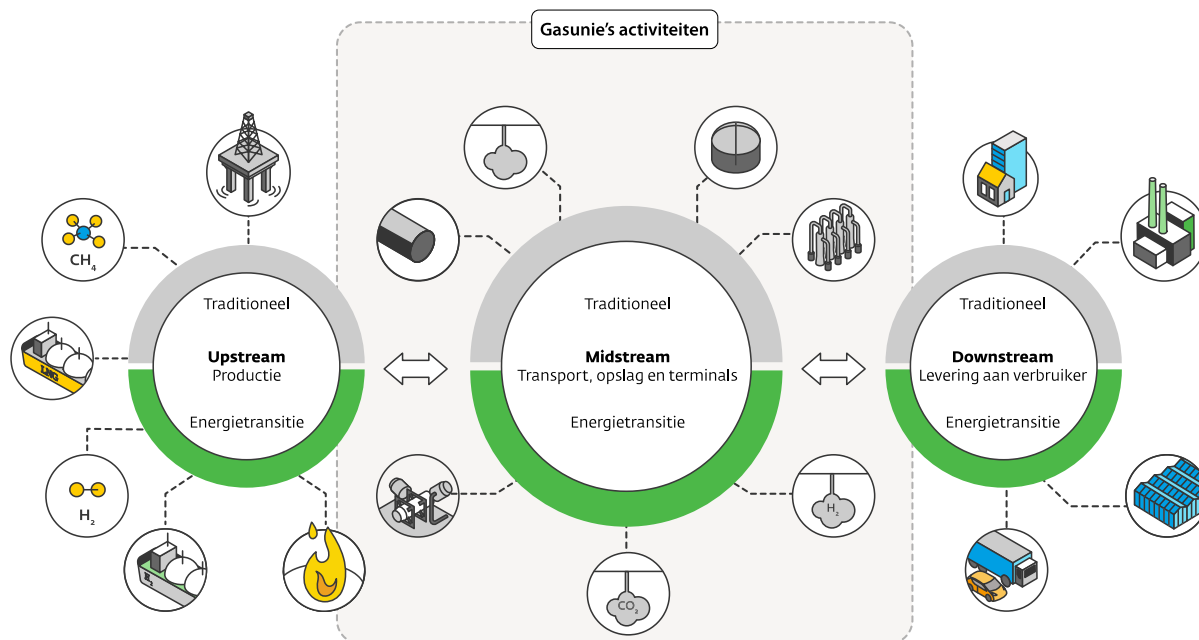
Gasunie's activiteiten

$CH_4$

LNG

$H_2$

Traditioneel

**Upstream**
Productie

Energietransitie

Traditioneel

**Midstream**
Transport, opslag en terminals

Energietransitie

$H_2$

$CO_2$

Traditioneel

**Downstream**
Levering aan verbruiker

Energietransitie